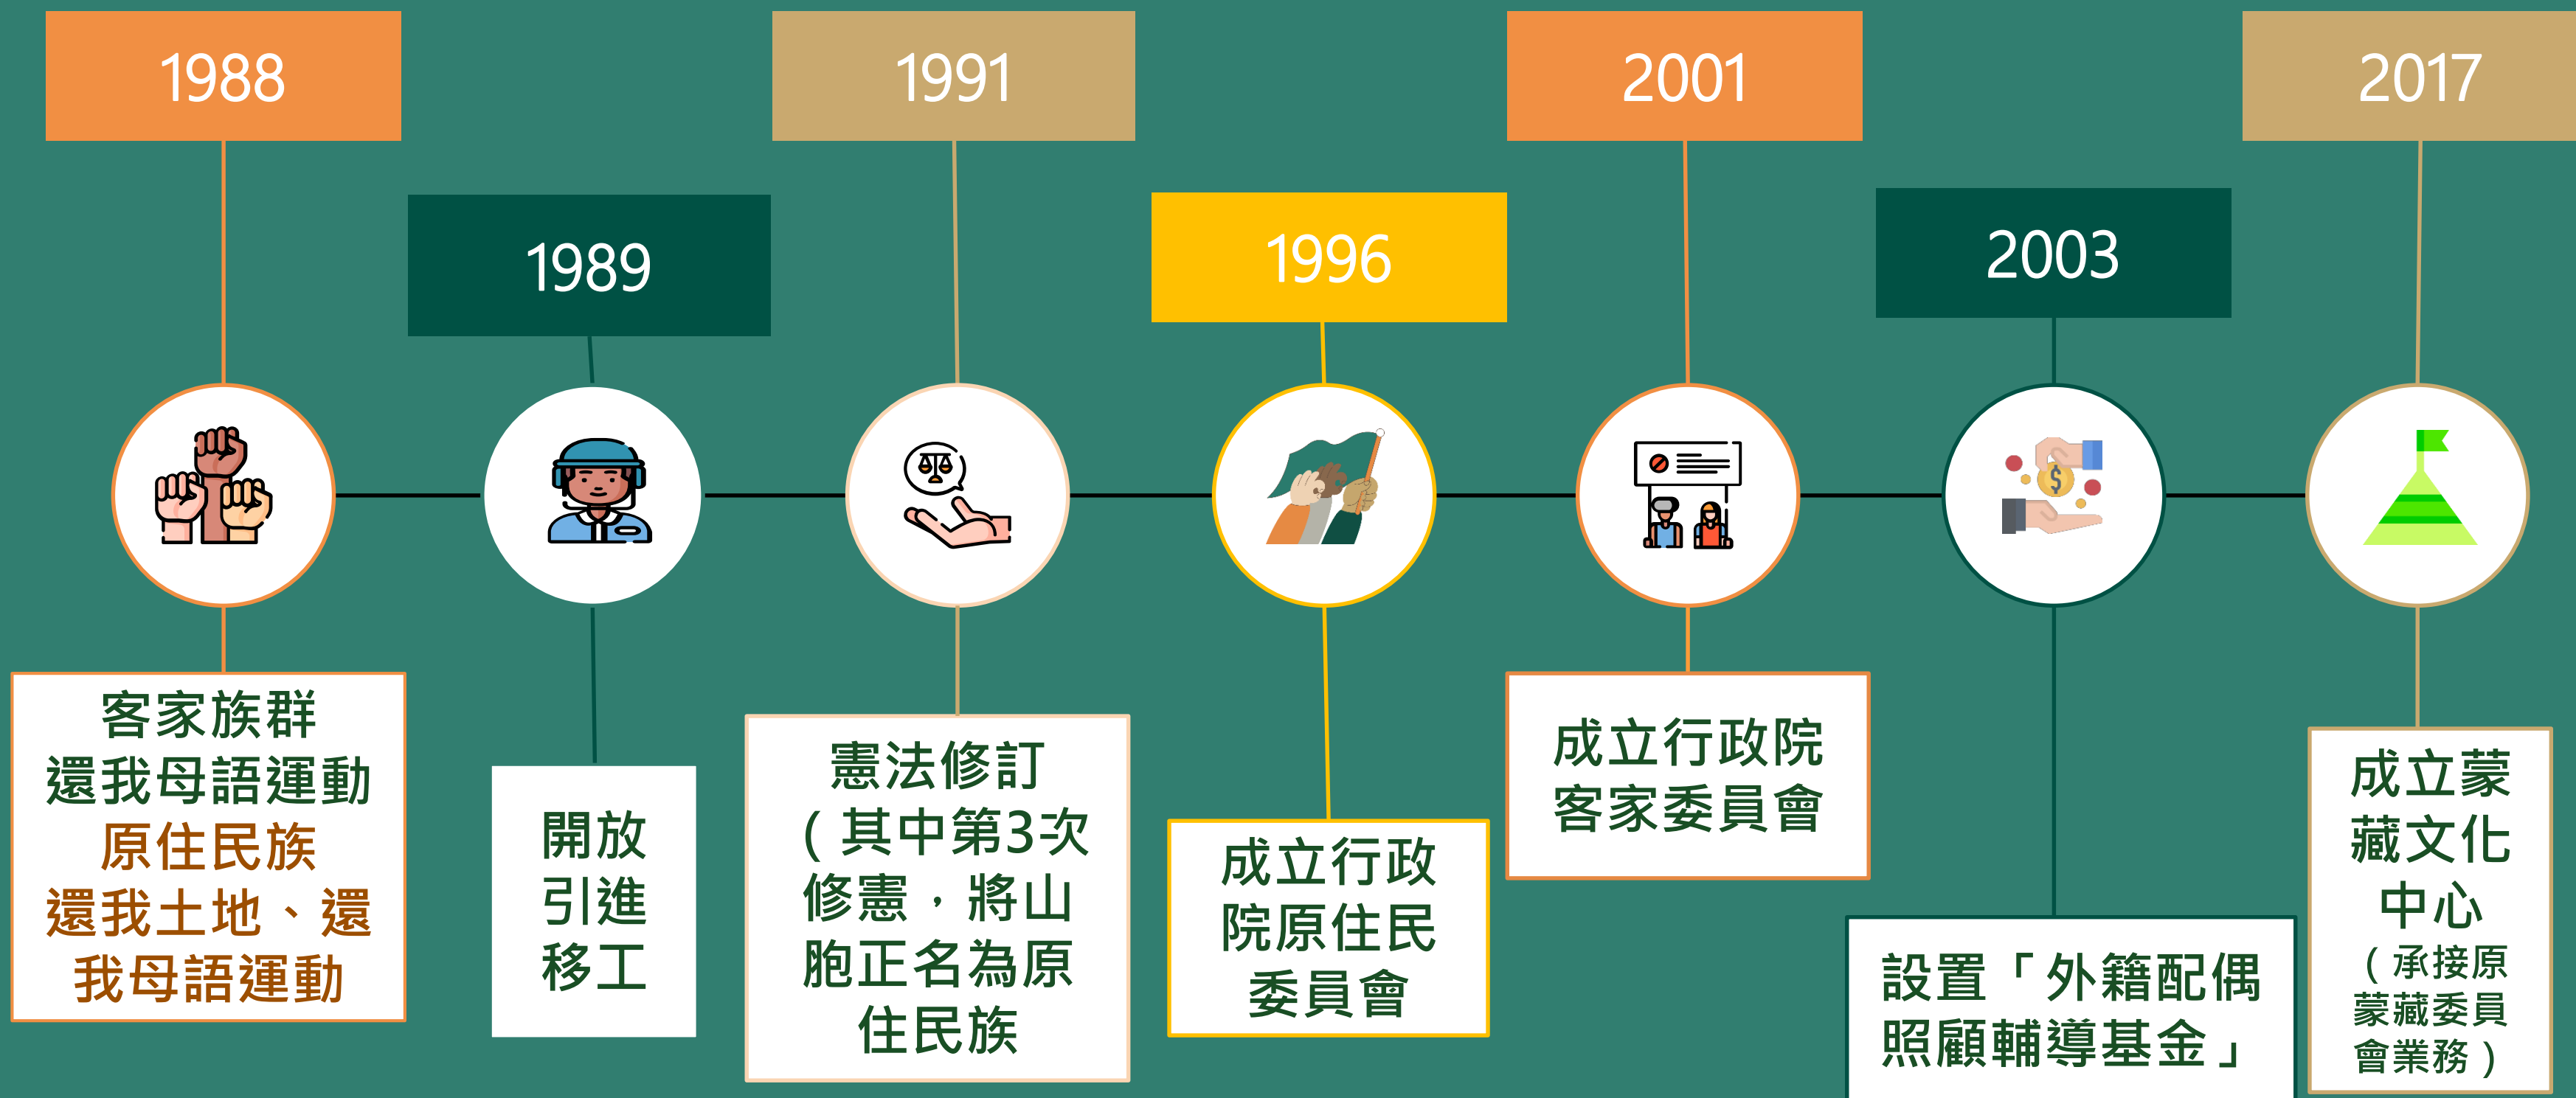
1988

客家族群
還我母語運動
原住民族
還我土地、還
我母語運動

1989

開放
引進
移工

1991

憲法修訂
(其中第3次
修憲，將山
胞正名為原
住民族

1996

成立行政
院原住民
委員會

2001

成立行政院
客家委員會

2003

設置「外籍配偶
照顧輔導基金」

2017

成立蒙
藏文化
中心
(承接原
蒙藏委員
會業務)